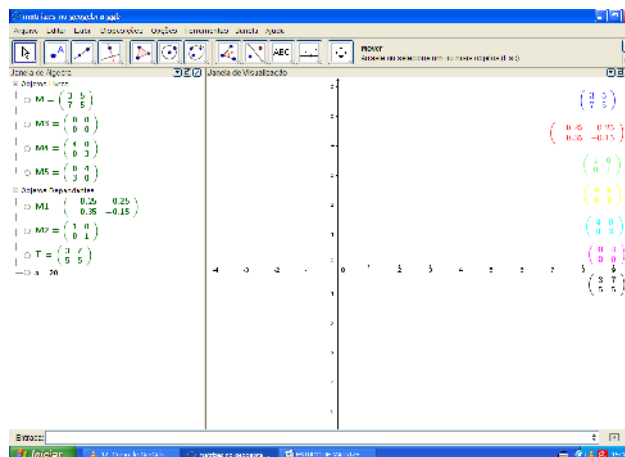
matrizes no geogebra.ggb

Arquivo Editar Exibir Disposições Opções Ferramentas Janela Ajuda

ABC

Mover
Arraste ou selecione um objeto (Esc)

Janela de Álgebra

Janela de Visualização

Objetos Livres

$M = \begin{pmatrix} 3 & 5 \\ 7 & 5 \end{pmatrix}$

$M3 = \begin{pmatrix} 0 & 0 \\ 0 & 0 \end{pmatrix}$

$M4 = \begin{pmatrix} 4 & 0 \\ 0 & 3 \end{pmatrix}$

$M5 = \begin{pmatrix} 0 & 4 \\ 3 & 0 \end{pmatrix}$

Objetos Dependentes

$M1 = \begin{pmatrix} 0.25 & 0.25 \\ 0.35 & -0.15 \end{pmatrix}$

$M2 = \begin{pmatrix} 1 & 0 \\ 0 & 1 \end{pmatrix}$

$T = \begin{pmatrix} 3 & 7 \\ 5 & 5 \end{pmatrix}$

a = 20

$\begin{pmatrix} 3 & 5 \\ 7 & 5 \end{pmatrix}$

$\begin{pmatrix} 0.25 & 0.25 \\ 0.35 & -0.15 \end{pmatrix}$

$\begin{pmatrix} 1 & 0 \\ 0 & 1 \end{pmatrix}$

$\begin{pmatrix} 0 & 0 \\ 0 & 0 \end{pmatrix}$

$\begin{pmatrix} 4 & 0 \\ 0 & 3 \end{pmatrix}$

$\begin{pmatrix} 0 & 4 \\ 3 & 0 \end{pmatrix}$

$\begin{pmatrix} 3 & 7 \\ 5 & 5 \end{pmatrix}$

-4 -3 -2 -1 0 1 2 3 4 5 6 7 8

Entrada:

Iniciar